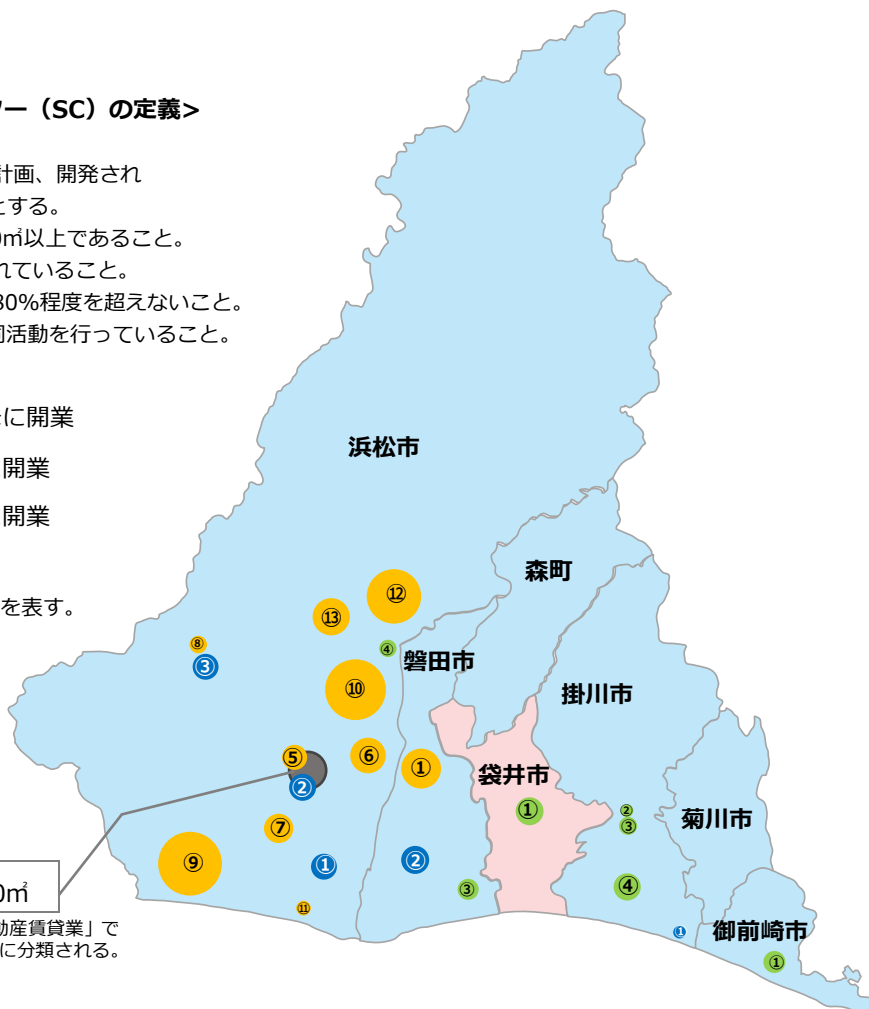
ター（SC）の定義>

計画、開発され
とする。
0㎡以上であること。
れていること。
80%程度を超えないこと。
同活動を行っていること。

までに開業

開業

開業

を表す。

0㎡
動産賃貸業」で
に分類される。

浜松市
森町
磐田市
掛川市
袋井市
菊川市
御前崎市

⑫
⑬
⑧
③
④
⑩
⑤
⑥
①
②
⑦
⑨
①
②
⑪
①
②
③
③
④
①
①